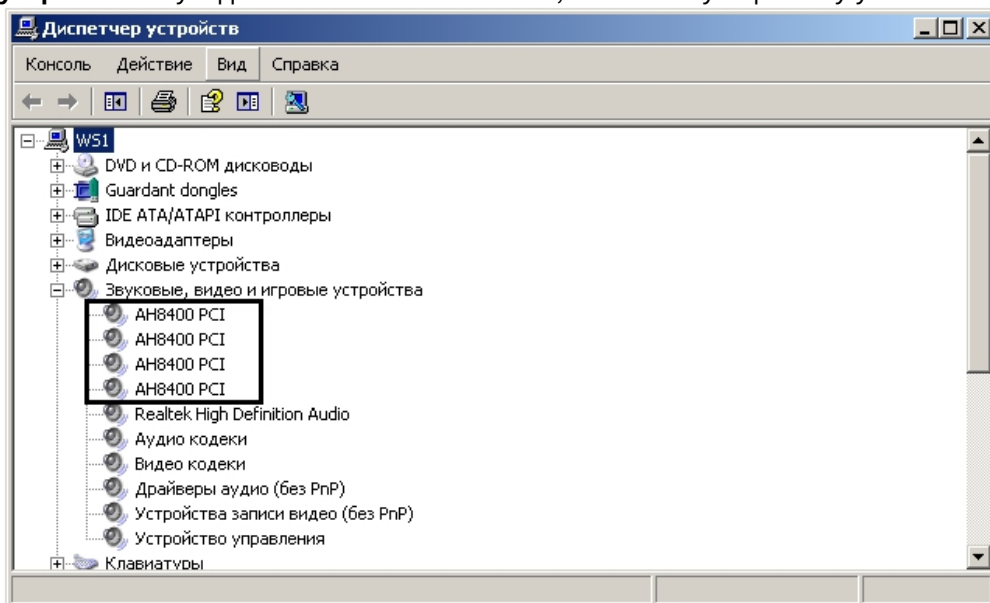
Диспетчер устройств

Консоль Действие Вид Справка

WS1
DVD и CD-ROM дисководы
Guardant dongles
IDE ATA/ATAPI контроллеры
Видеоадаптеры
Дисковые устройства
Звуковые, видео и игровые устройства
AH8400 PCI
AH8400 PCI
AH8400 PCI
AH8400 PCI
Realtek High Definition Audio
Аудио кодеки
Видео кодеки
Драйверы аудио (без PnP)
Устройства записи видео (без PnP)
Устройство управления
Клавиатуры